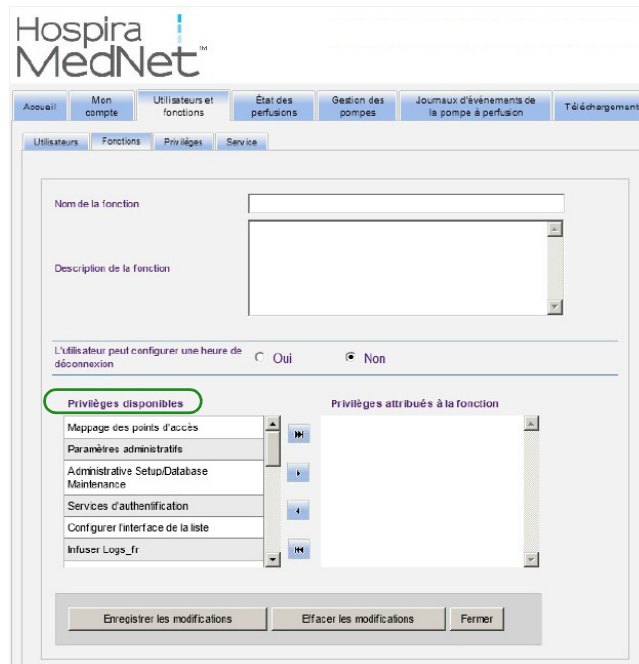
Hospira MedNet™

Accueil | Mon compte | Utilisateurs et fonctions | État des perfusions | Gestion des pompes | Journaux d'événements de la pompe à perfusion | Téléchargements

Utilisateurs | Fonctions | Privilèges | Service

Nom de la fonction

Description de la fonction

L'utilisateur peut configurer une heure de déconnexion
Oui
Non

Privilèges disponibles
Mappage des points d'accès
Paramètres administratifs
Administrative Setup/Database Maintenance
Services d'authentification
Configurer l'interface de la liste
Infuser Logs_fr

Privilèges attribués à la fonction

Enregistrer les modifications
Effacer les modifications
Fermer